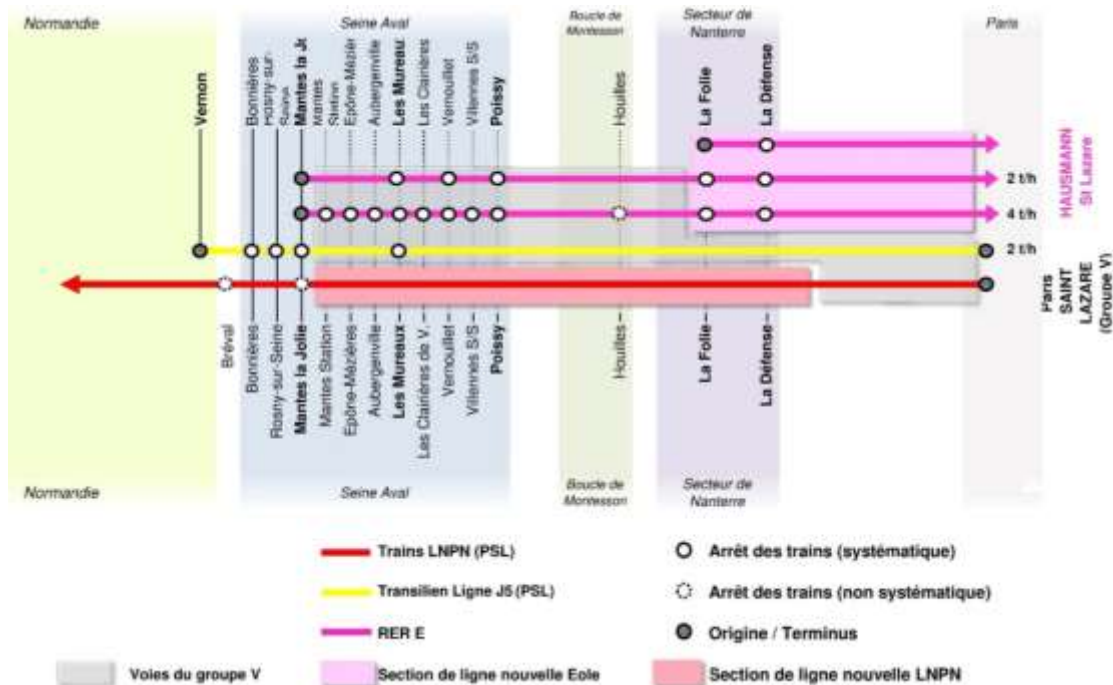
Normandie

Seine Aval

Boucle de Montesson

Secteur de Nanterre

Paris

Vernon

Bonnières

Rosny-sur-Seine

Mantes la Jolie

Mantes Station

Epône-Mézière

Aubergenville

Les Mureaux

Les Clairières

Vernouillet

Villennes S/S

Poissy

Houilles

La Folie

La Défense

HAUSSMANN St Lazare

2 t/h

4 t/h

2 t/h

Paris SAINT LAZARE (Groupe V)

Bréval

Bonnières

Rosny-sur-Seine

Mantes la Jolie

Mantes Station

Epône-Mézières

Aubergenville

Les Mureaux

Les Clairières de V.

Vernouillet

Villennes S/S

Poissy

Houilles

La Folie

La Défense

Normandie

Seine Aval

Boucle de Montesson

Secteur de Nanterre

Trains LNPN (PSL)

Arrêt des trains (systématique)

Transilien Ligne J5 (PSL)

Arrêt des trains (non systématique)

RER E

Origine / Terminus

Voies du groupe V

Section de ligne nouvelle Eole

Section de ligne nouvelle LNPN